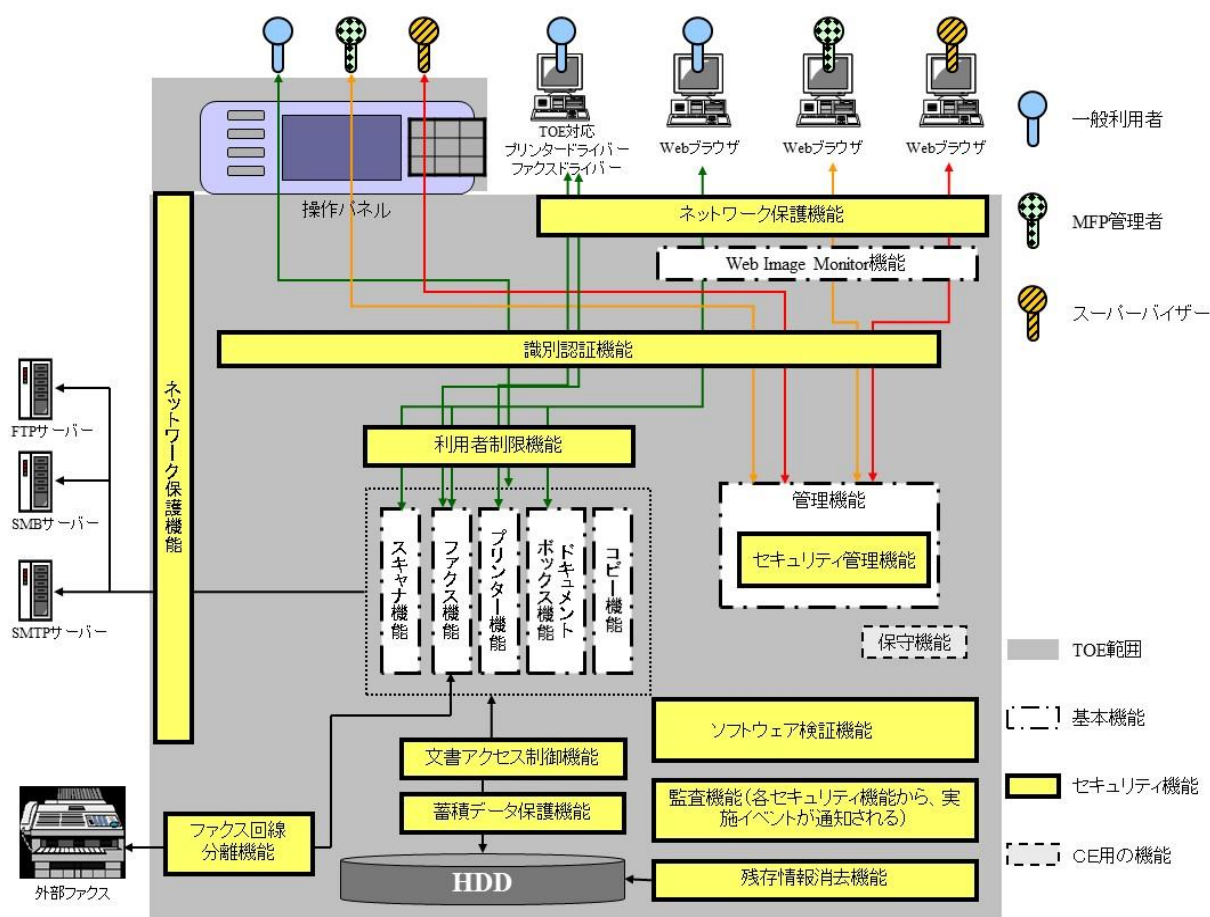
TOE対応
プリンタードライバー
ファクスドライバー

Webブラウザ

Webブラウザ

Webブラウザ

一般利用者

MFP管理者

スーパーバイザー

操作パネル

ネットワーク保護機能

Web Image Monitor機能

識別認証機能

ネットワーク保護機能

FTPサーバー

SMBサーバー

SMTPサーバー

利用者制限機能

スキャナ機能

ファクス機能

プリンター機能

ドキュメントボックス機能

コピー機能

管理機能

セキュリティ管理機能

保守機能

TOE範囲

基本機能

セキュリティ機能

CE用の機能

ソフトウェア検証機能

文書アクセス制御機能

蓄積データ保護機能

監査機能(各セキュリティ機能から、実施イベントが通知される)

ファクス回線分離機能

HDD

残存情報消去機能

外部ファクス